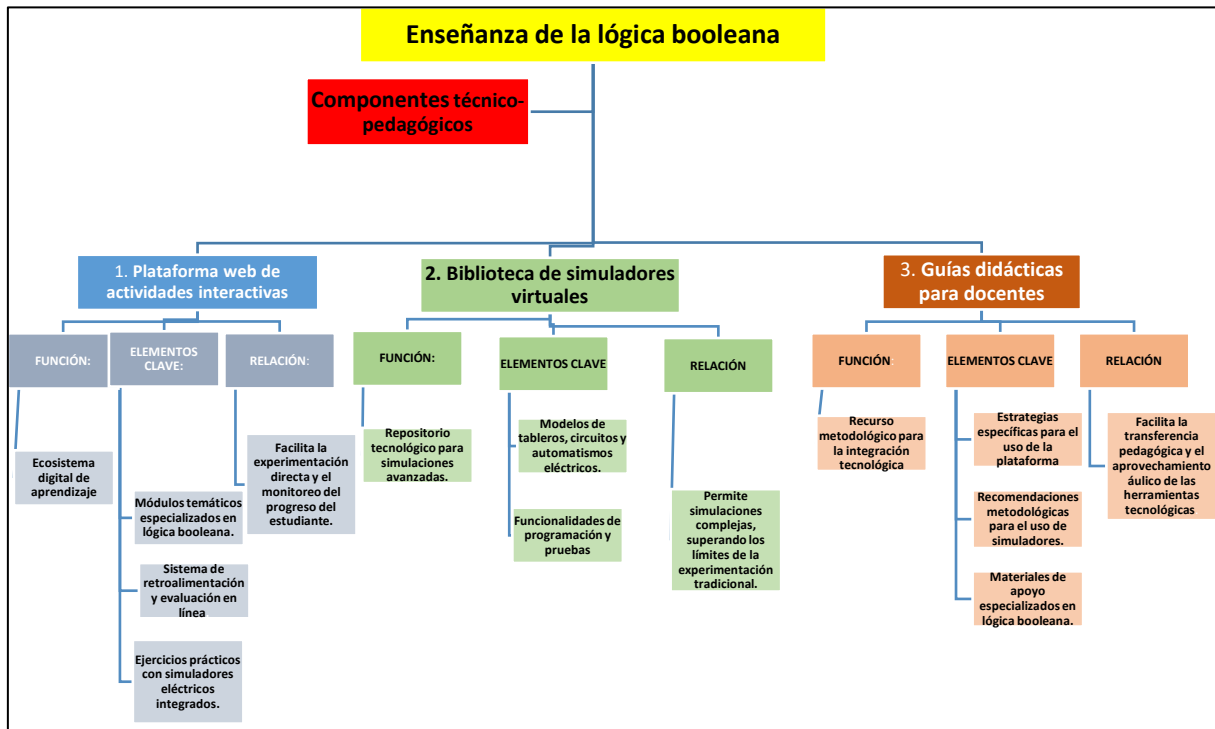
Enseñanza de la lógica booleana

Componentes técnico-pedagógicos

1. Plataforma web de actividades interactivas

FUNCIÓN:

ELEMENTOS CLAVE:

RELACIÓN:

Ecosistema digital de aprendizaje

Módulos temáticos especializados en lógica booleana.

Sistema de retroalimentación y evaluación en línea

Ejercicios prácticos con simuladores eléctricos integrados.

Facilita la experimentación directa y el monitoreo del progreso del estudiante.

2. Biblioteca de simuladores virtuales

FUNCIÓN:

ELEMENTOS CLAVE

RELACIÓN

Repositorio tecnológico para simulaciones avanzadas.

Modelos de tableros, circuitos y automatismos eléctricos.

Funcionalidades de programación y pruebas

Permite simulaciones complejas, superando los límites de la experimentación tradicional.

3. Guías didácticas para docentes

FUNCIÓN

ELEMENTOS CLAVE

RELACIÓN

Recurso metodológico para la integración tecnológica

Estrategias específicas para el uso de la plataforma

Recomendaciones metodológicas para el uso de simuladores.

Materiales de apoyo especializados en lógica booleana.

Facilita la transferencia pedagógica y el aprovechamiento áulico de las herramientas tecnológicas